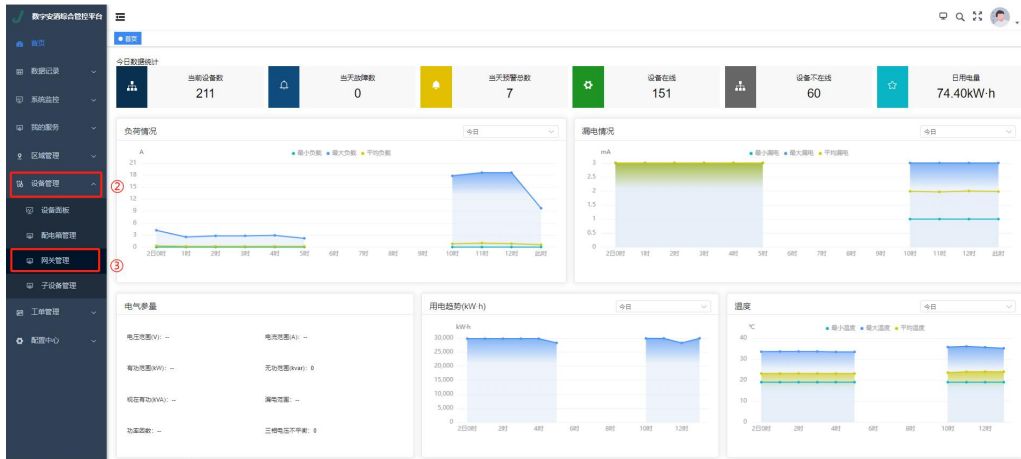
数字安消综合管控平台

首页
数据记录
系统监控
我的服务
区域管理
设备管理
设备面板
配电箱管理
网关管理
子设备管理
工单管理
配置中心

②
③

首页

今日数据统计

| 当前设备数 | 当天故障数 | 当天预警总数 | 设备在线 | 设备不在线 | 日用电量 |
|---|---|---|---|---|---|
| 211 | 0 | 7 | 151 | 60 | 74.40kW·h |

负荷情况 今日
A
最小负载 最大负载 平均负载
21 18 15 12 9 6 3 0
2日0时 1时 2时 3时 4时 5时 6时 7时 8时 9时 10时 11时 12时 此时

漏电情况 今日
mA
最小漏电 最大漏电 平均漏电
3 2.5 2 1.5 1 0.5 0
2日0时 1时 2时 3时 4时 5时 6时 7时 8时 9时 10时 11时 12时 此时

电气参量
电压范围(V): --
电流范围(A): --
有功范围(kW): --
无功范围(kvar): 0
视在有功(kVA): --
漏电范围: --
功率因数: --
三相电压不平衡: 0

用电趋势(kW·h) 今日
kW·h
30,000 25,000 20,000 15,000 10,000 5,000 0
2日0时 2时 4时 6时 8时 10时 12时

温度 今日
℃
最小温度 最大温度 平均温度
40 30 20 10 0
2日0时 2时 4时 6时 8时 10时 12时